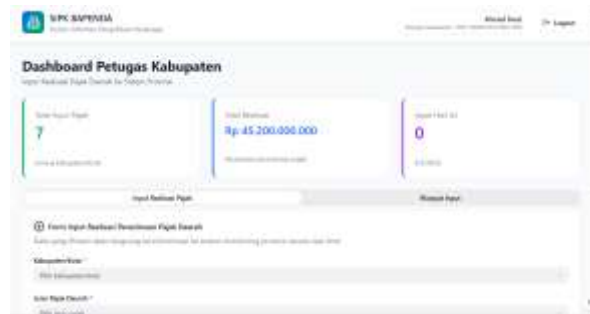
SIPK BAPENDA
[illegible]

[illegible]
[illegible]
Logout

Dashboard Petugas Kabupaten
Input Realisasi Pajak Daerah ke Sistem Provinsi

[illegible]
7
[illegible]

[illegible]
Rp 45.200.000.000
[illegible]

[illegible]
0
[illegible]

Input Realisasi Pajak
Riwayat Input

Form Input Realisasi Penerimaan Pajak Daerah
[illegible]

Kabupaten/Kota *
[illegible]

Jenis Pajak Daerah *
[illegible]